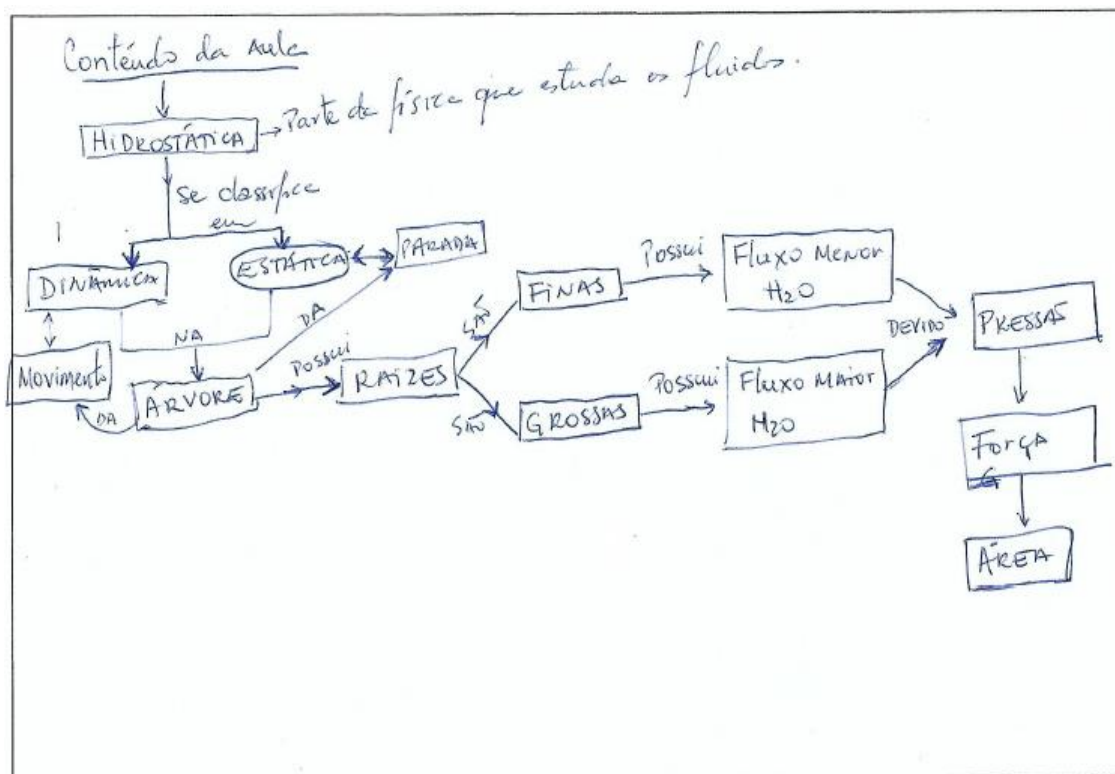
Conteúdo da Aula

HIDROSTÁTICA → Parte da física que estuda os fluidos.

Se classifica em

DINÂMICA

ESTÁTICA

PARADA

NA

DA

Movimento

DA

ARVORE

POSSUI

RAÍZES

SÃO

FINAS

POSSUI

Fluxo Menor $H_2O$

SÃO

GROSSAS

POSSUI

Fluxo Maior $H_2O$

DEVIDO

PRESSÃO

FORÇA

ÁREA